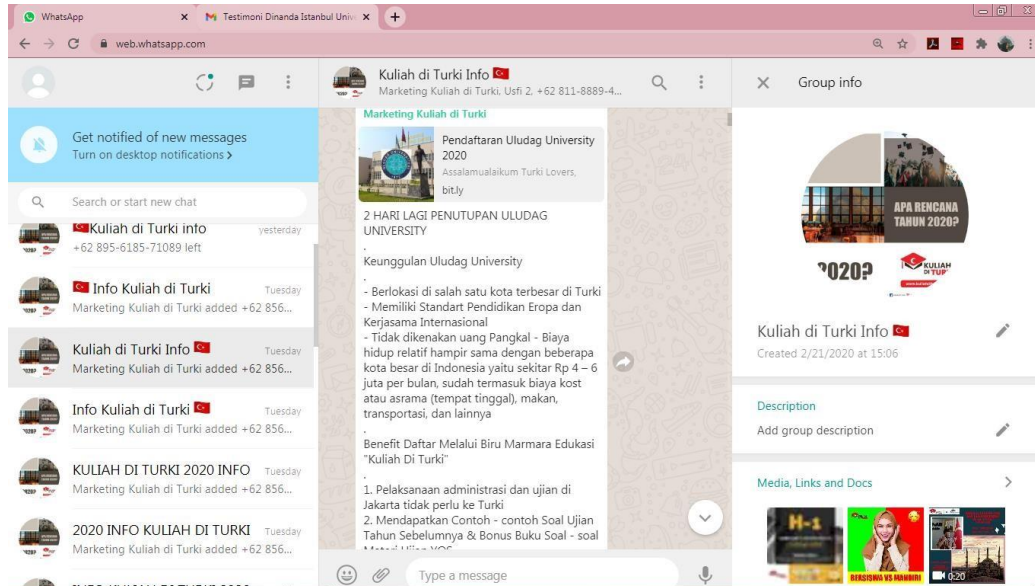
WhatsApp
Testimoni Dinanda Istanbul Univ
web.whatsapp.com

Get notified of new messages
Turn on desktop notifications >

Search or start new chat

Kuliah di Turki info yesterday
+62 895-6185-71089 left

Info Kuliah di Turki Tuesday
Marketing Kuliah di Turki added +62 856...

Kuliah di Turki Info Tuesday
Marketing Kuliah di Turki added +62 856...

Info Kuliah di Turki Tuesday
Marketing Kuliah di Turki added +62 856...

KULIAH DI TURKI 2020 INFO Tuesday
Marketing Kuliah di Turki added +62 856...

2020 INFO KULIAH DI TURKI Tuesday
Marketing Kuliah di Turki added +62 856...

Kuliah di Turki Info
Marketing Kuliah di Turki, Usfi 2, +62 811-8889-4...

Marketing Kuliah di Turki

Pendaftaran Uludag University 2020
Assalamualaikum Turki Lovers,
bit.ly

2 HARI LAGI PENUTUPAN ULUDAG UNIVERSITY
.
Keunggulan Uludag University
.
- Berlokasi di salah satu kota terbesar di Turki
- Memiliki Standart Pendidikan Eropa dan Kerjasama Internasional
- Tidak dikenakan uang Pangkal - Biaya hidup relatif hampir sama dengan beberapa kota besar di Indonesia yaitu sekitar Rp 4 – 6 juta per bulan, sudah termasuk biaya kost atau asrama (tempat tinggal), makan, transportasi, dan lainnya
.
Benefit Daftar Melalui Biru Marmara Edukasi "Kuliah Di Turki"
.
1. Pelaksanaan administrasi dan ujian di Jakarta tidak perlu ke Turki
2. Mendapatkan Contoh - contoh Soal Ujian Tahun Sebelumnya & Bonus Buku Soal - soal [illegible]

Type a message

Group info

APA RENCANA TAHUN 2020?
2020?
KULIAH DI TURKI

Kuliah di Turki Info
Created 2/21/2020 at 15:06

Description
Add group description

Media, Links and Docs
H-1
0:20